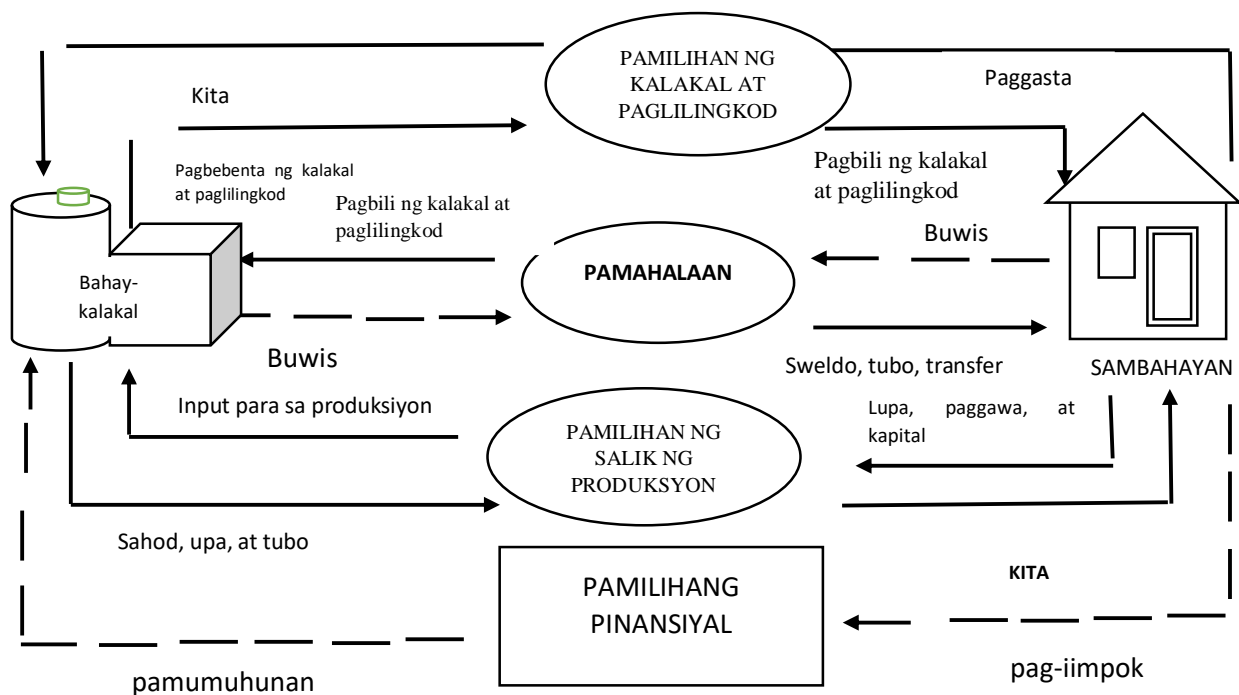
PAMILIHAN NG KALAKAL AT PAGLILINGKOD

Kita

Paggasta

Pagbebenta ng kalakal at paglilingkod

Pagbili ng kalakal at paglilingkod

Pagbili ng kalakal at paglilingkod

Buwis

PAMAHALAAN

Bahay-kalakal

Buwis

Sweldo, tubo, transfer

SAMBAHAYAN

Input para sa produksiyon

Lupa, paggawa, at kapital

PAMILIHAN NG SALIK NG PRODUKSYON

Sahod, upa, at tubo

KITA

PAMILIHANG PINANSIYAL

pamumuhunan

pag-iimpok